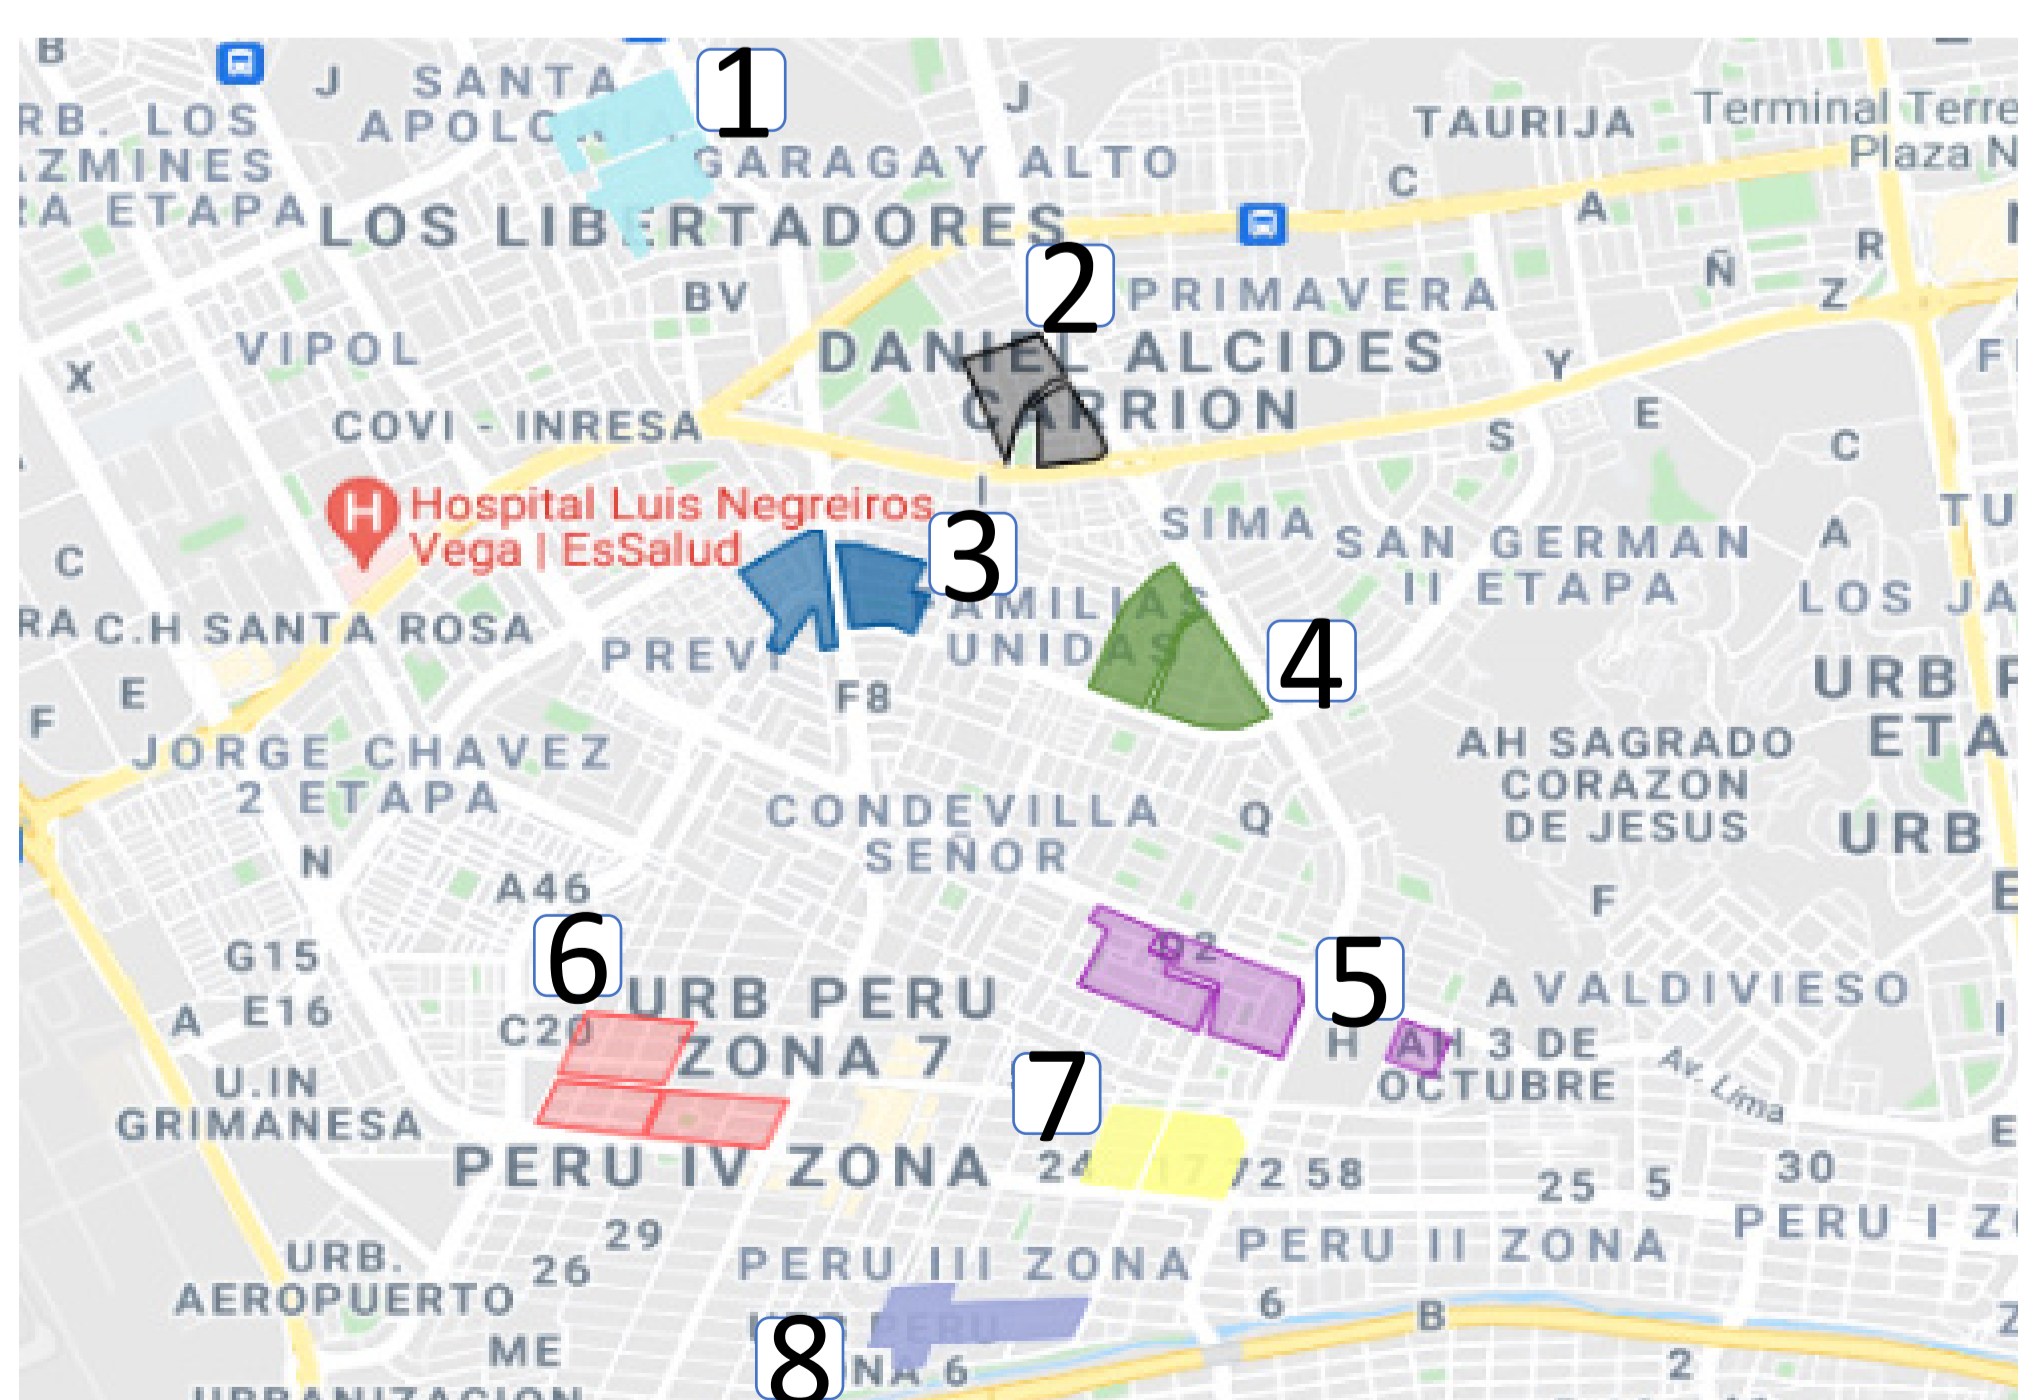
B
J SANTA APOLO
1
J
TAURIJA
Terminal Terre
Plaza N
RB. LOS ZMINES A ETAPA
GARAGAY ALTO
C
A
LOS LIBERTADORES
R
Ñ
Z
2
PRIMAVERA
BV
VIPOL
X
DANIEL ALCIDES CARRION
Y
E
S
C
COVI - INRESA
Hospital Luis Negreiros Vega | EsSalud
3
SIMA
SAN GERMAN II ETAPA
A
TU
C
RA C.H SANTA ROSA
FAMILIAS UNIDAS
PREVI
4
LOS JA
E
F8
URB
ETA
F
JORGE CHAVEZ 2 ETAPA
AH SAGRADO CORAZON DE JESUS
CONDEVILLA SEÑOR
Q
URB
N
A46
F
6
G15
URB PERU ZONA 7
5
A VALDIVIESO
A
E16
C20
H
AH 3 DE OCTUBRE
U.IN GRIMANESA
7
Av. Lima
PERU IV ZONA
24
17
72
58
25
5
30
E
PERU I Z
29
URB. AEROPUERTO
26
PERU III ZONA
PERU II ZONA
6
B
ME
8
PERU
ZONA 6
2
URBANIZACION